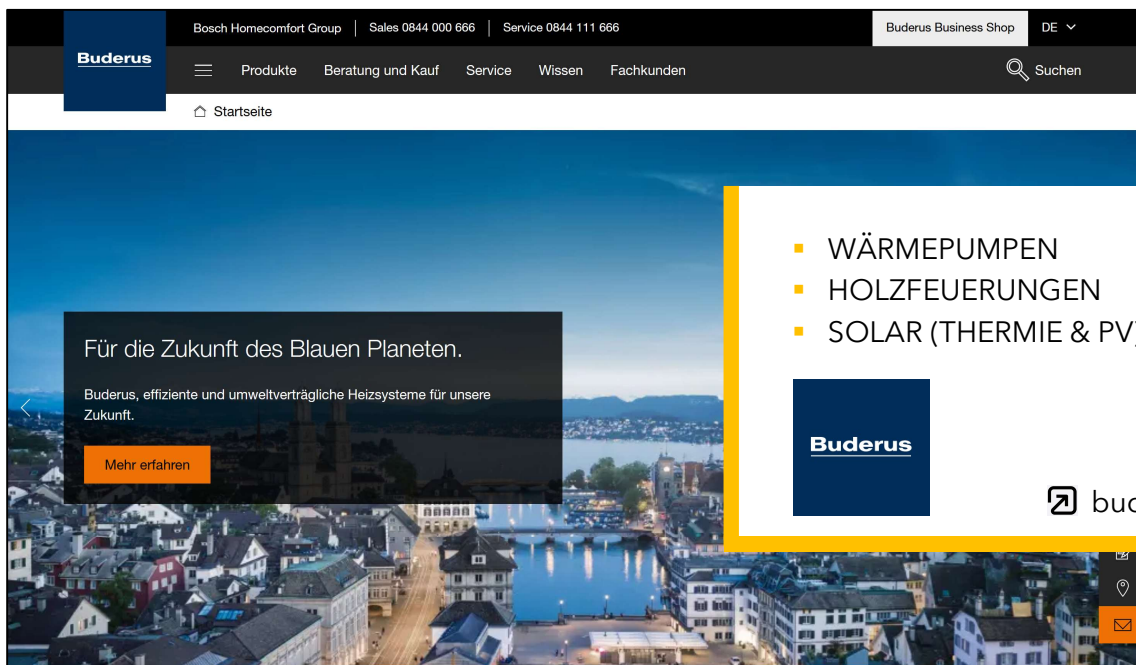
Buderus

Bosch Homecomfort Group | Sales 0844 000 666 | Service 0844 111 666

Buderus Business Shop

DE

Produkte Beratung und Kauf Service Wissen Fachkunden

Suchen

Startseite

Für die Zukunft des Blauen Planeten.

Buderus, effiziente und umweltverträgliche Heizsysteme für unsere Zukunft.

Mehr erfahren

- WÄRMEPUMPEN
- HOLZFEUERUNGEN
- SOLAR (THERMIE & PV)

Buderus

bud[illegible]